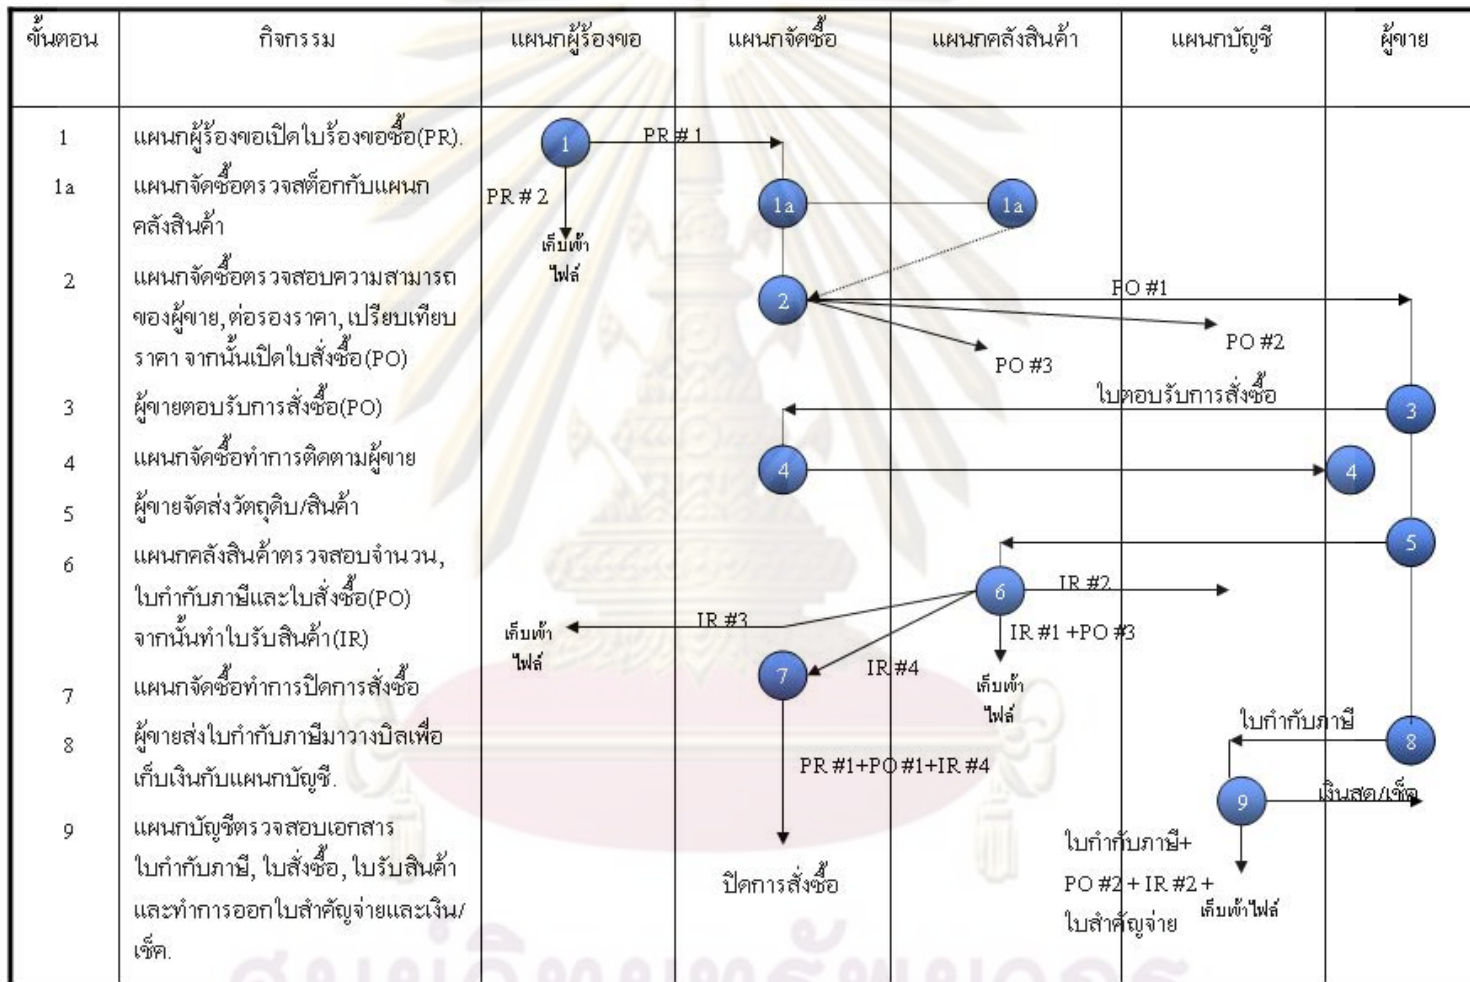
| ขั้นตอน | กิจกรรม | แผนกผู้ร้องขอ | แผนกจัดซื้อ | แผนกคลังสินค้า | แผนกบัญชี | ผู้ขาย |
|---|---|---|---|---|---|---|
| 1 | แผนกผู้ร้องขอเปิดใบร้องขอซื้อ(PR). | 1 PR #1 PR #2 เก็บเข้าไฟล์ | | | | |
| 1a | แผนกจัดซื้อตรวจสต็อกกับแผนกคลังสินค้า | | 1a | 1a | | |
| 2 | แผนกจัดซื้อตรวจสอบความสามารถของผู้ขาย, ต่อรองราคา, เปรียบเทียบราคา จากนั้นเปิดใบสั่งซื้อ(PO) | | 2 | PO #3 | PO #2 | PO #1 |
| 3 | ผู้ขายตอบรับการสั่งซื้อ(PO) | | | | ใบตอบรับการสั่งซื้อ | 3 |
| 4 | แผนกจัดซื้อทำการติดตามผู้ขาย | | 4 | | | 4 |
| 5 | ผู้ขายจัดส่งวัตถุดิบ/สินค้า | | | | | 5 |
| 6 | แผนกคลังสินค้าตรวจสอบจำนวน, ใบกำกับภาษีและใบสั่งซื้อ(PO) จากนั้นทำใบรับสินค้า(IR) | เก็บเข้าไฟล์ IR #3 | IR #4 | 6 IR #1 +PO #3 เก็บเข้าไฟล์ | IR #2 | |
| 7 | แผนกจัดซื้อทำการปิดการสั่งซื้อ | | 7 PR #1+PO #1+IR #4 ปิดการสั่งซื้อ | | | |
| 8 | ผู้ขายส่งใบกำกับภาษีมาวางบิลเพื่อเก็บเงินกับแผนกบัญชี. | | | | ใบกำกับภาษี | 8 |
| 9 | แผนกบัญชีตรวจสอบเอกสาร ใบกำกับภาษี, ใบสั่งซื้อ, ใบรับสินค้า และทำการออกใบสำคัญจ่ายและเงิน/เช็ค. | | | | 9 ใบกำกับภาษี+ PO #2 + IR #2 + ใบสำคัญจ่าย เก็บเข้าไฟล์ | เงินสด/เช็ค |